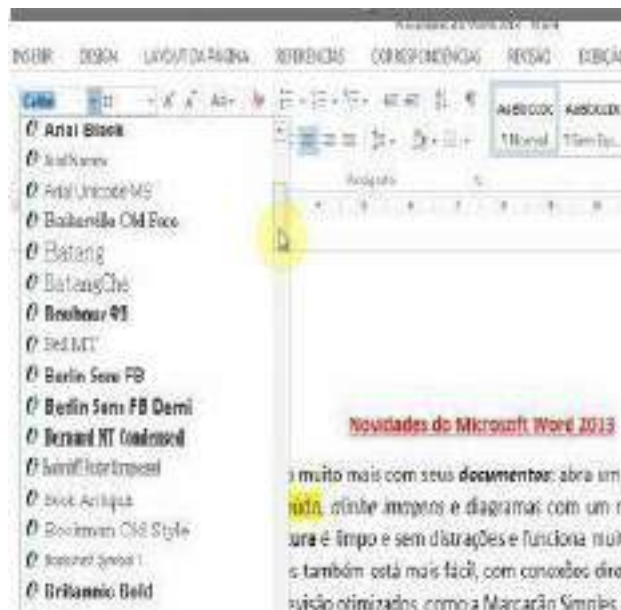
Novidades do Word 2013 - Word

INSERIR DESIGN LAYOUT DA PÁGINA REFERÊNCIAS CORRESPONDÊNCIAS REVISÃO EXIBIÇÃO

Calibri 11 AaBbCcDc AaBbCcDc
1 Normal 1 Sem Esp...

Parágrafo

Arial Black
Arial Narrow
Arial Unicode MS
Baskerville Old Face
Batang
BatangChe
Bauhaus 93
Bell MT
Berlin Sans FB
Berlin Sans FB Demi
Bernard MT Condensed
Blackadder ITC
Bodoni MT
Book Antiqua
Bookman Old Style
Bookshelf Symbol 7
Britannic Bold

Novidades do Microsoft Word 2013

muito mais com seus documentos: abra um
vídeo, oferece imagens e diagramas com um n
leitura é limpo e sem distrações e funciona mui
s também está mais fácil, com conexões dire
revisão otimizados, como a Marcação Simples